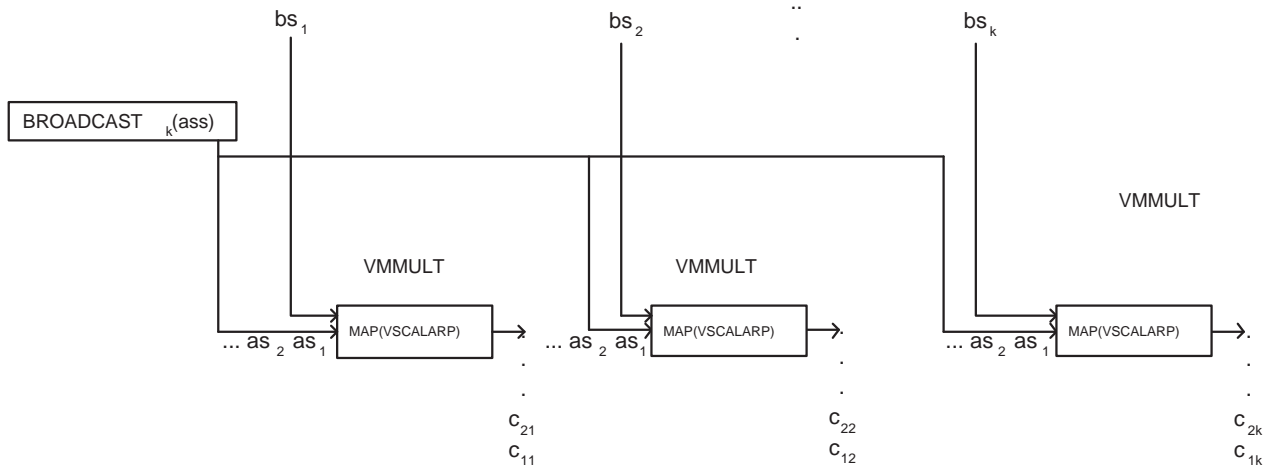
$bs_1$

$bs_2$

..
.

$bs_k$

BROADCAST $_k$(ass)

VMMULT

VMMULT

VMMULT

... $as_2$ $as_1$

MAP(VSCALARP)

.
.
.
$c_{21}$
$c_{11}$

... $as_2$ $as_1$

MAP(VSCALARP)

.
.
.
$c_{22}$
$c_{12}$

... $as_2$ $as_1$

MAP(VSCALARP)

.
.
.
$c_{2k}$
$c_{1k}$